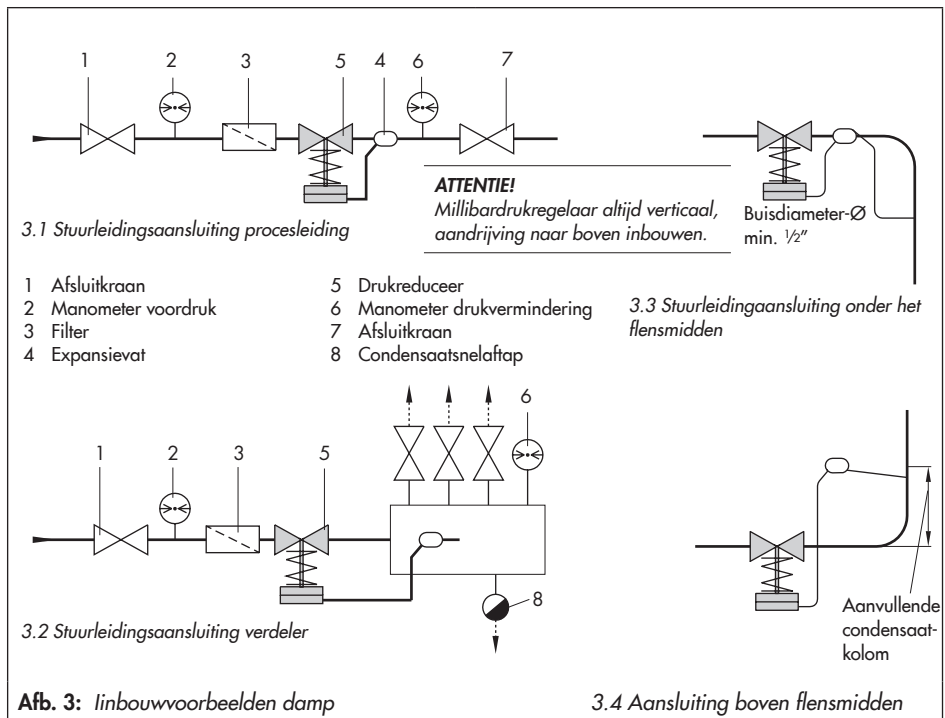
1 2 3 5 4 6 7

ATTENTIE!
Millibardrukregelaar altijd verticaal, aandrijving naar boven inbouwen.

3.1 Stuurleidingsaansluiting procesleiding

Buisdiameter-Ø min. ½″

1 Afsluitkraan
2 Manometer voordruk
3 Filter
4 Expansievat
5 Drukreduceer
6 Manometer drukvermindering
7 Afsluitkraan
8 Condensaatsnelaftap

3.3 Stuurleidingaansluiting onder het flensmidden

1 2 3 5 6 8

3.2 Stuurleidingsaansluiting verdeler

Aanvullende condensaatkolom

Afb. 3: Inbouwvoorbeelden damp

3.4 Aansluiting boven flensmidden